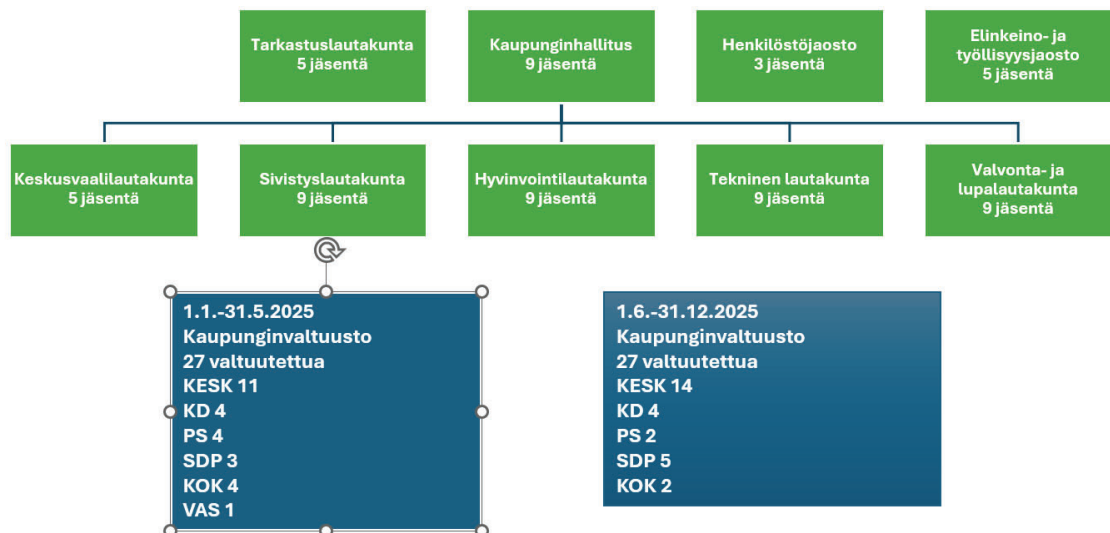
Tarkastuslautakunta
5 jäsentä

Kaupunginhallitus
9 jäsentä

Henkilöstöjaosto
3 jäsentä

Elinkeino- ja
työllisyysjaosto
5 jäsentä

Keskusvaalilautakunta
5 jäsentä

Sivistyslautakunta
9 jäsentä

Hyvinvointilautakunta
9 jäsentä

Tekninen lautakunta
9 jäsentä

Valvonta- ja
lupalautakunta
9 jäsentä

1.1.-31.5.2025
Kaupunginvaltuusto
27 valtuutettua
KESK 11
KD 4
PS 4
SDP 3
KOK 4
VAS 1

1.6.-31.12.2025
Kaupunginvaltuusto
27 valtuutettua
KESK 14
KD 4
PS 2
SDP 5
KOK 2